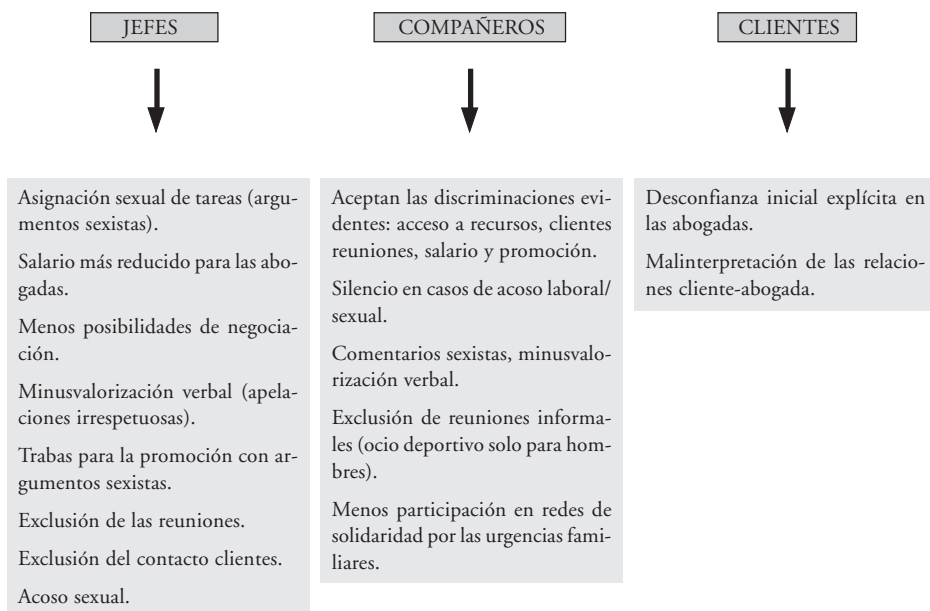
JEFES

COMPAÑEROS

CLIENTES

Asignación sexual de tareas (argumentos sexistas).

Salario más reducido para las abogadas.

Menos posibilidades de negociación.

Minusvalorización verbal (apelaciones irrespetuosas).

Trabas para la promoción con argumentos sexistas.

Exclusión de las reuniones.

Exclusión del contacto clientes.

Acoso sexual.

Aceptan las discriminaciones evidentes: acceso a recursos, clientes reuniones, salario y promoción.

Silencio en casos de acoso laboral/ sexual.

Comentarios sexistas, minusvalorización verbal.

Exclusión de reuniones informales (ocio deportivo solo para hombres).

Menos participación en redes de solidaridad por las urgencias familiares.

Desconfianza inicial explícita en las abogadas.

Malinterpretación de las relaciones cliente-abogada.